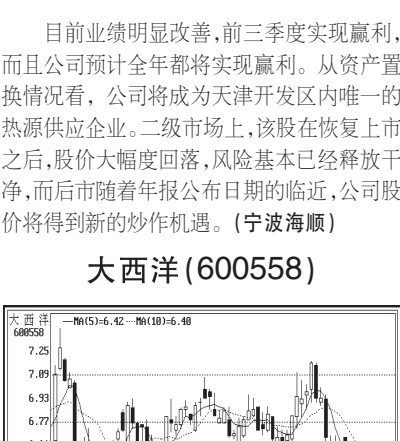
目前业绩明显改善，前三季度实现赢利，而且公司预计全年都将实现赢利。从资产置换情况看，公司将成为天津开发区内唯一的热源供应企业。二级市场上，该股在恢复上市之后，股价大幅度回落，风险基本已经释放干净，而后市随着年报公布日期的临近，公司股价将得到新的炒作机遇。(宁波海顺)

大西洋(600558)

大 西 洋
600558
—MA(5)=6.42 ···MA(10)=6.40

7.25
7.09
6.93
6.77